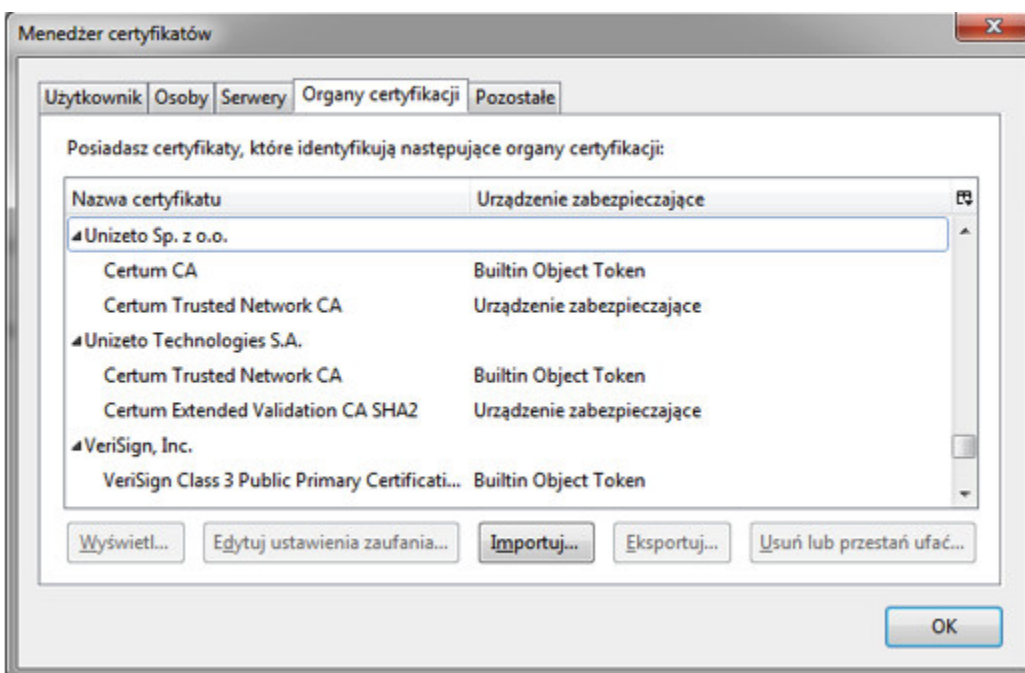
Menedżer certyfikatów

Użytkownik | Osoby | Serwery | Organy certyfikacji | Pozostałe

Posiadasz certyfikaty, które identyfikują następujące organy certyfikacji:

| Nazwa certyfikatu | Urządzenie zabezpieczające |
|---|---|
| ◢Unizeto Sp. z o.o. | |
| Certum CA | Builtin Object Token |
| Certum Trusted Network CA | Urządzenie zabezpieczające |
| ◢Unizeto Technologies S.A. | |
| Certum Trusted Network CA | Builtin Object Token |
| Certum Extended Validation CA SHA2 | Urządzenie zabezpieczające |
| ◢VeriSign, Inc. | |
| VeriSign Class 3 Public Primary Certificati... | Builtin Object Token |

Wyświetl... | Edytuj ustawienia zaufania... | Importuj... | Eksportuj... | Usuń lub przestań ufać...

OK